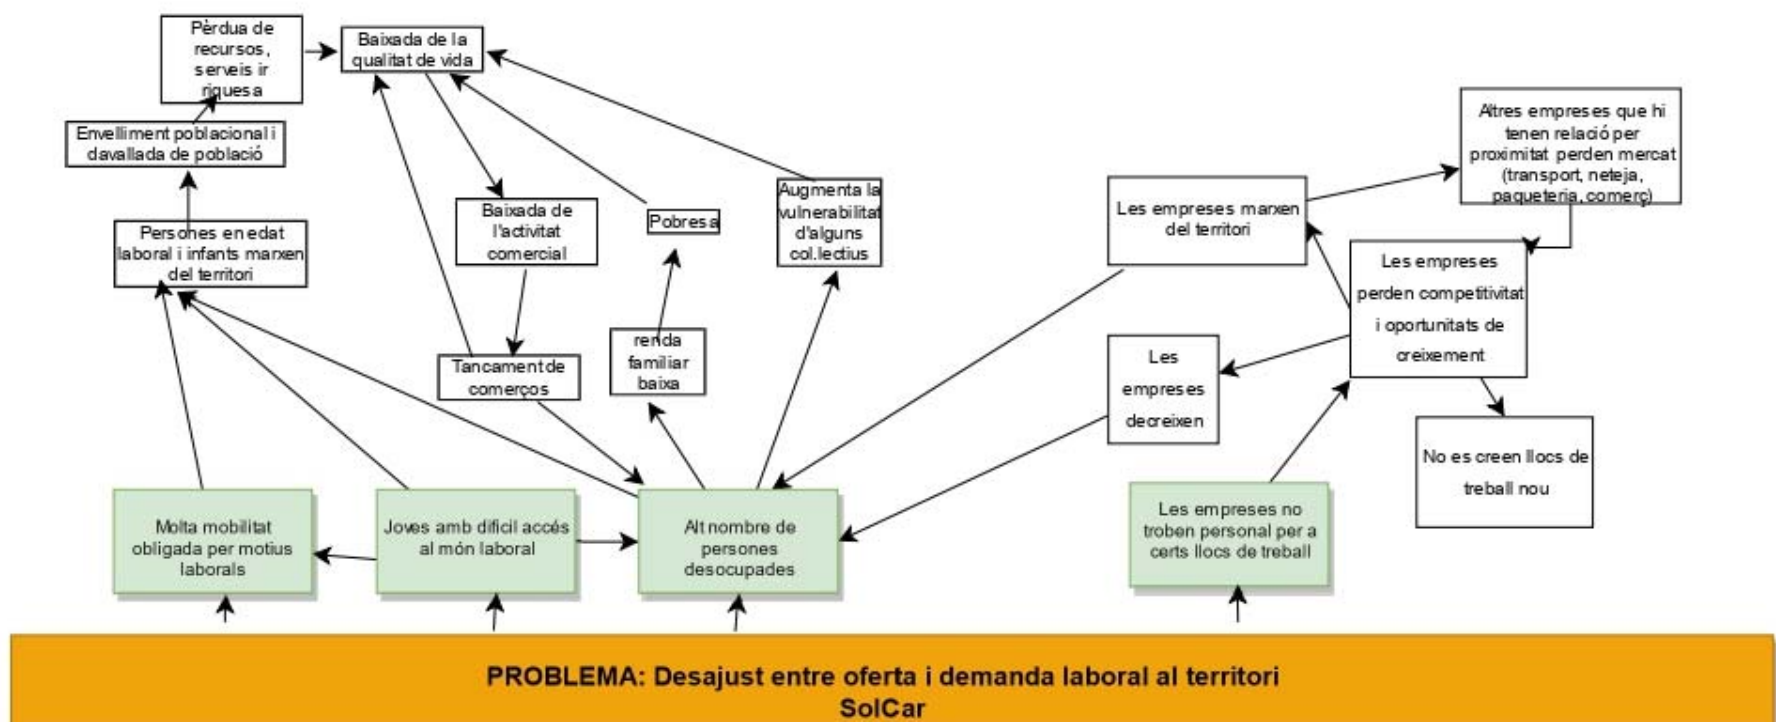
Pèrdua de recursos, serveis ir riquesa

Baixada de la qualitat de vida

Envelliment poblacional i davallada de població

Persones en edat laboral i infants marxen del territori

Baixada de l'activitat comercial

Pobresa

Augmenta la vulnerabilitat d'alguns col.lectius

Tancament de comerços

renda familiar baixa

Les empreses marxen del territori

Altres empreses que hi tenen relació per proximitat perden mercat (transport, neteja, paqueteria, comerç)

Les empreses perden competitivitat i oportunitats de creixement

Les empreses decreixen

No es creen llocs de treball nou

Molta mobilitat obligada per motius laborals

Joves amb difícil accés al món laboral

Alt nombre de persones desocupades

Les empreses no troben personal per a certs llocs de treball

PROBLEMA: Desajust entre oferta i demanda laboral al territori
SolCar